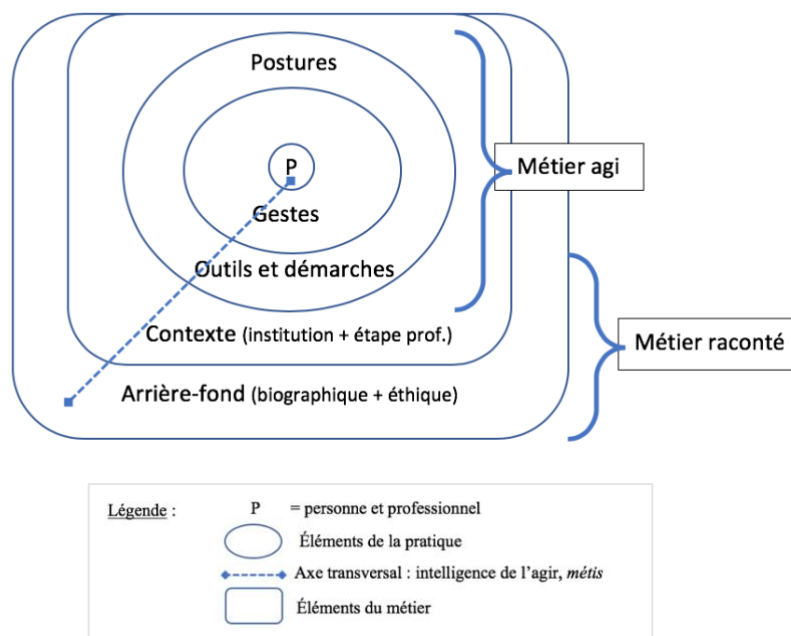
Postures

P

Gestes

Outils et démarches

Contexte (institution + étape prof.)

Arrière-fond (biographique + éthique)

Métier agi

Métier raconté

Légende :
P = personne et professionnel
Éléments de la pratique
Axe transversal : intelligence de l'agir, *métis*
Éléments du métier